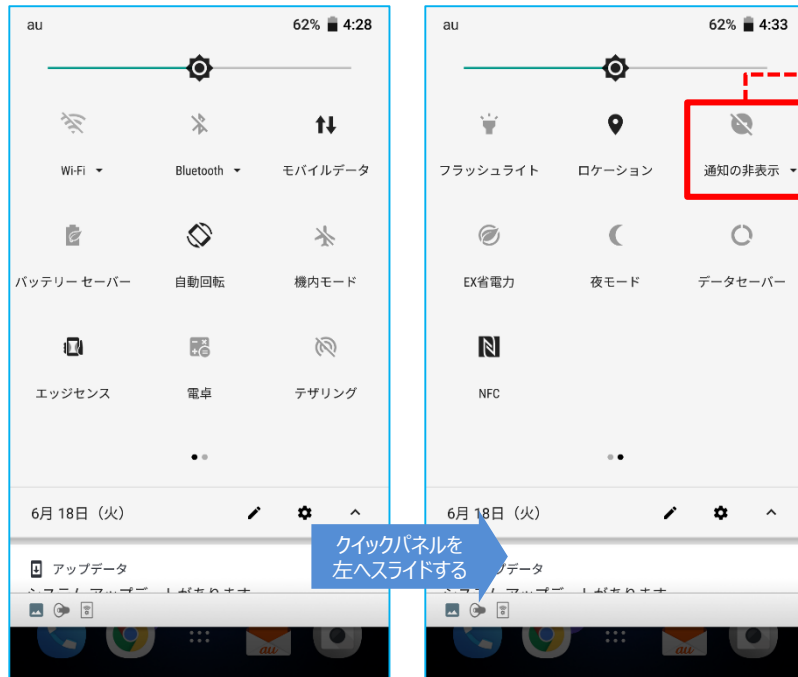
au 62% 4:28

Wi-Fi

Bluetooth

モバイルデータ

バッテリー セーバー

自動回転

機内モード

エッジセンス

電卓

テザリング

6月 18日（火）

アップデータ

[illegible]

au 62% 4:33

フラッシュライト

ロケーション

通知の非表示

EX省電力

夜モード

データセーバー

NFC

6月 18日（火）

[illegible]プデータ

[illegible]

クイックパネルを左へスライドする

au